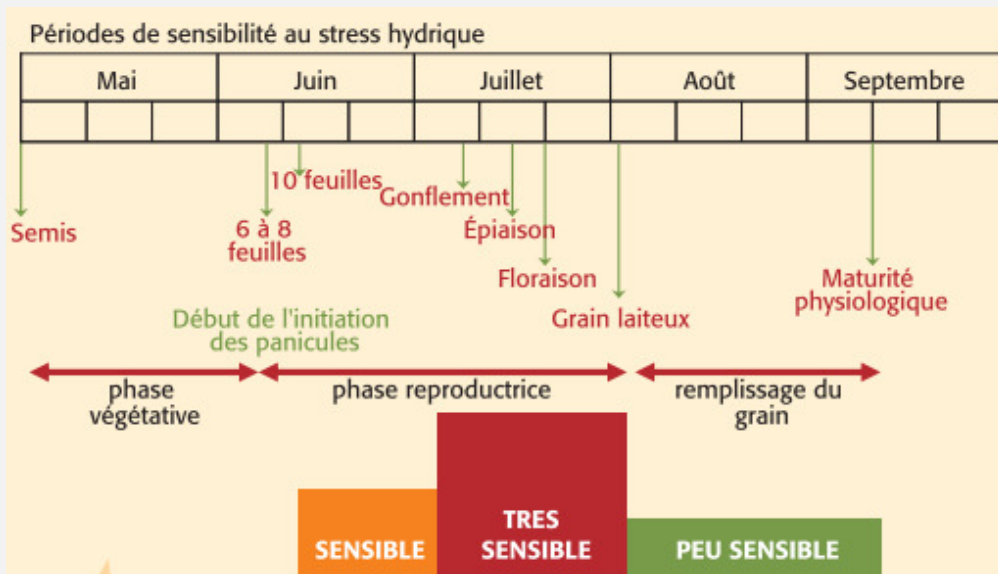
Périodes de sensibilité au stress hydrique

| Mai | Juin | Juillet | Août | Septembre |
|---|---|---|---|---|

10 feuilles
Gonflement
Semis
6 à 8 feuilles
Épiaison
Floraison
Maturité physiologique
Début de l'initiation des panicules
Grain laiteux

phase végétative
phase reproductrice
remplissage du grain

SENSIBLE
TRES SENSIBLE
PEU SENSIBLE